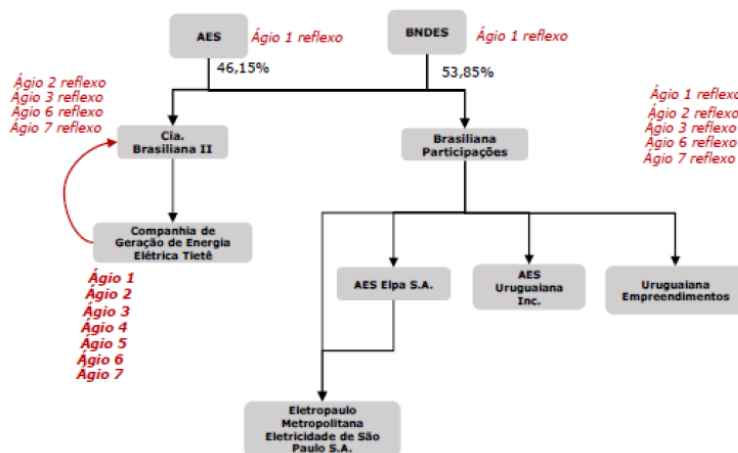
AES
Ágio 1 reflexo

BNDES
Ágio 1 reflexo

46,15%

53,85%

Ágio 2 reflexo
Ágio 3 reflexo
Ágio 6 reflexo
Ágio 7 reflexo

Cia. Brasiliana II

Brasiliana Participações

Ágio 1 reflexo
Ágio 2 reflexo
Ágio 3 reflexo
Ágio 6 reflexo
Ágio 7 reflexo

Companhia de Geração de Energia Elétrica Tietê

Ágio 1
Ágio 2
Ágio 3
Ágio 4
Ágio 5
Ágio 6
Ágio 7

AES Elpa S.A.

AES Uruguaiana Inc.

Uruguaiana Empreendimentos

Eletropaulo Metropolitana Eletricidade de São Paulo S.A.